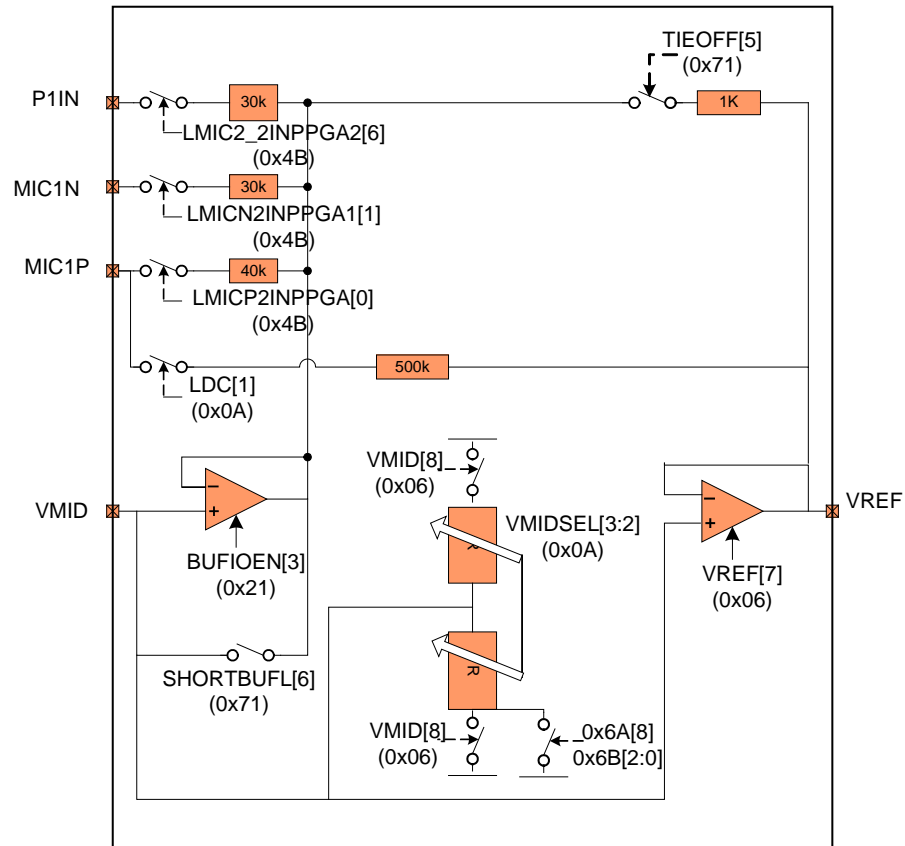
TIEOFF[5]
(0x71)

P1IN
30k
1K
LMIC2_2INPPGA2[6]
(0x4B)

MIC1N
30k
LMICN2INPPGA1[1]
(0x4B)

MIC1P
40k
LMICP2INPPGA[0]
(0x4B)

500k
LDC[1]
(0x0A)

VMID[8]
(0x06)

VMIDSEL[3:2]
(0x0A)

VMID
−
+
BUFIOEN[3]
(0x21)

R
R

−
+
VREF
VREF[7]
(0x06)

SHORTBUFL[6]
(0x71)

VMID[8]
(0x06)

0x6A[8]
0x6B[2:0]